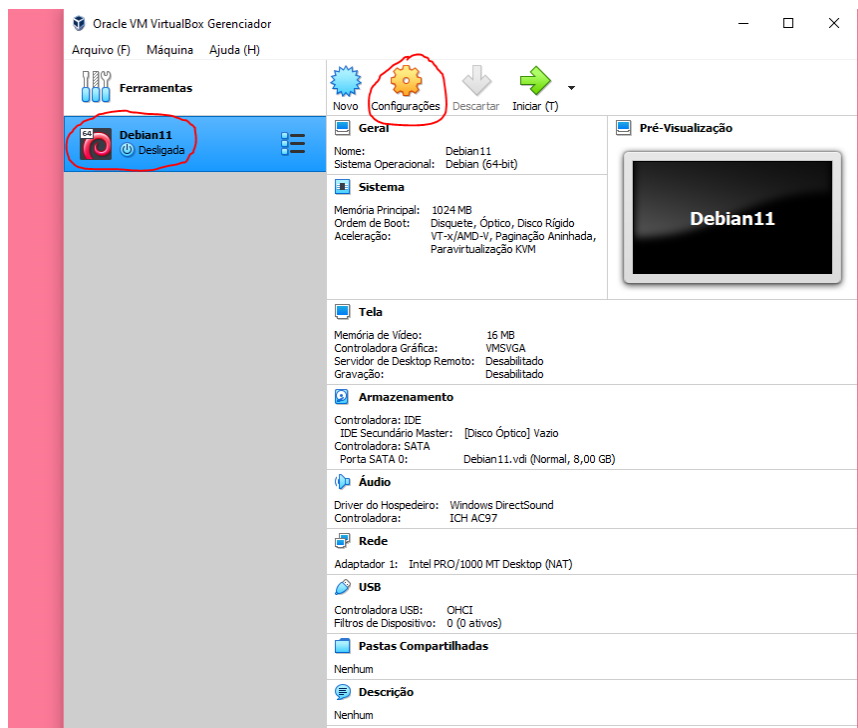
Oracle VM VirtualBox Gerenciador

Arquivo (F) Máquina Ajuda (H)

Ferramentas

Novo Configurações Descartar Iniciar (T)

64 Debian11
Desligada

Geral
Nome: Debian11
Sistema Operacional: Debian (64-bit)

Pré-Visualização

Debian11

Sistema
Memória Principal: 1024 MB
Ordem de Boot: Disquete, Óptico, Disco Rígido
Aceleração: VT-x/AMD-V, Paginação Aninhada, Paravirtualização KVM

Tela
Memória de Vídeo: 16 MB
Controladora Gráfica: VMSVGA
Servidor de Desktop Remoto: Desabilitado
Gravação: Desabilitado

Armazenamento
Controladora: IDE
IDE Secundário Master: [Disco Óptico] Vazio
Controladora: SATA
Porta SATA 0: Debian11.vdi (Normal, 8,00 GB)

Áudio
Driver do Hospedeiro: Windows DirectSound
Controladora: ICH AC97

Rede
Adaptador 1: Intel PRO/1000 MT Desktop (NAT)

USB
Controladora USB: OHCI
Filtros de Dispositivo: 0 (0 ativos)

Pastas Compartilhadas
Nenhum

Descrição
Nenhum